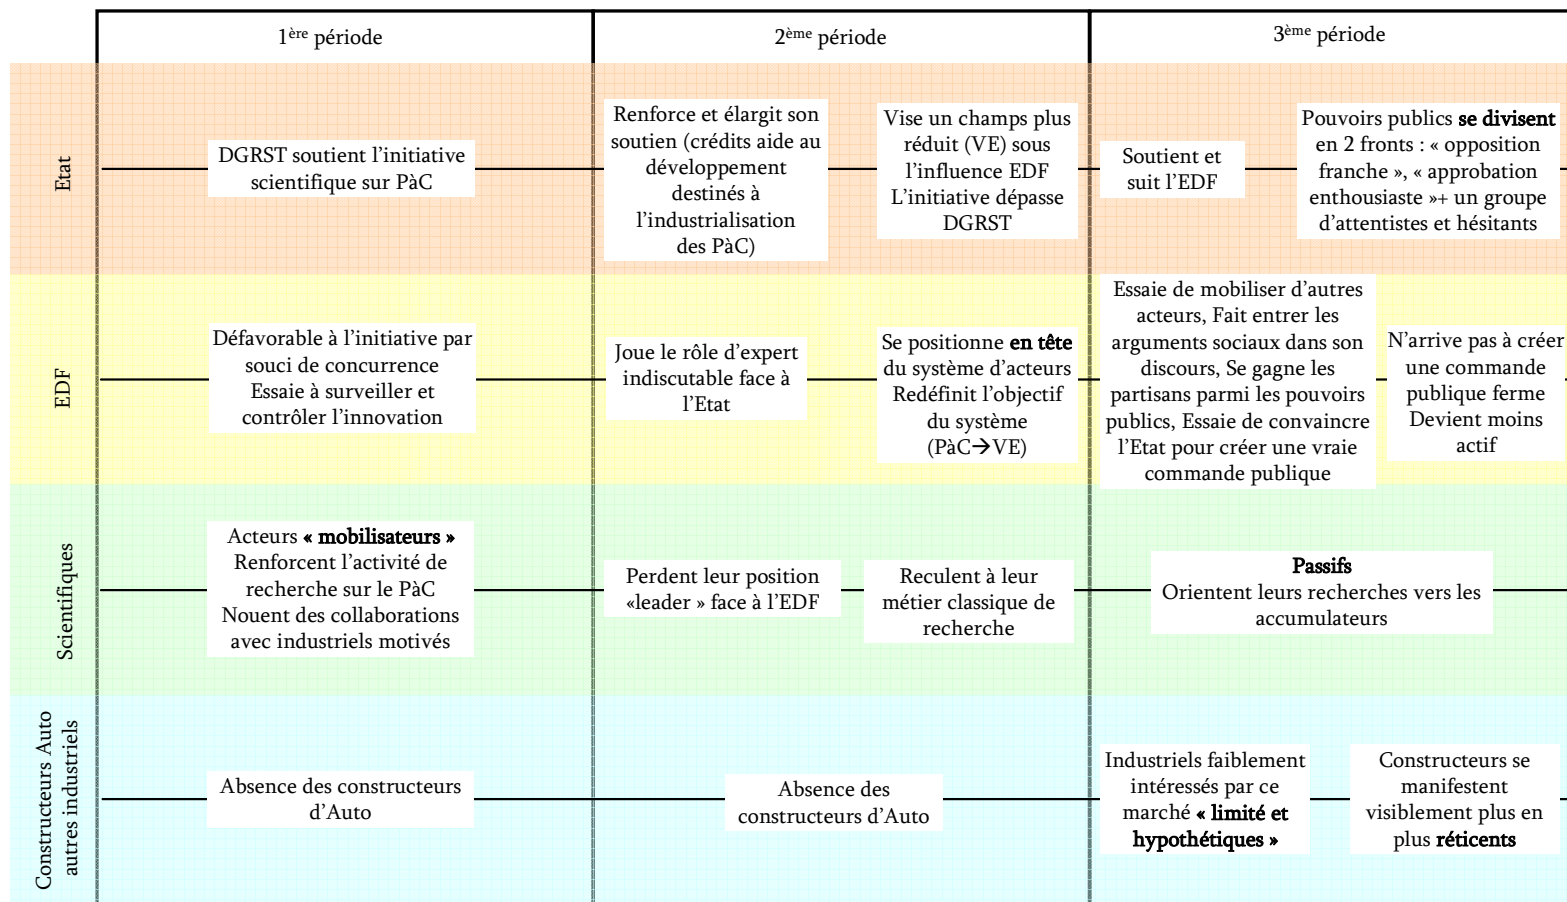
| | 1$^{ère}$ période | 2$^{ème}$ période | 3$^{ème}$ période |
|---|---|---|---|
| Etat | DGRST soutient l'initiative scientifique sur PàC | Renforce et élargit son soutien (crédits aide au développement destinés à l'industrialisation des PàC) — Vise un champs plus réduit (VE) sous l'influence EDF L'initiative dépasse DGRST | Soutient et suit l'EDF — Pouvoirs publics **se divisent** en 2 fronts : « opposition franche », « approbation enthousiaste »+ un groupe d'attentistes et hésitants |
| EDF | Défavorable à l'initiative par souci de concurrence Essaie à surveiller et contrôler l'innovation | Joue le rôle d'expert indiscutable face à l'Etat — Se positionne **en tête** du système d'acteurs Redéfinit l'objectif du système (PàC→VE) | Essaie de mobiliser d'autres acteurs, Fait entrer les arguments sociaux dans son discours, Se gagne les partisans parmi les pouvoirs publics, Essaie de convaincre l'Etat pour créer une vraie commande publique — N'arrive pas à créer une commande publique ferme Devient moins actif |
| Scientifiques | Acteurs **« mobilisateurs »** Renforcent l'activité de recherche sur le PàC Nouent des collaborations avec industriels motivés | Perdent leur position «leader » face à l'EDF — Reculent à leur métier classique de recherche | **Passifs** Orientent leurs recherches vers les accumulateurs |
| Constructeurs Auto autres industriels | Absence des constructeurs d'Auto | Absence des constructeurs d'Auto | Industriels faiblement intéressés par ce marché **« limité et hypothétiques »** — Constructeurs se manifestent visiblement plus en plus **réticents** |